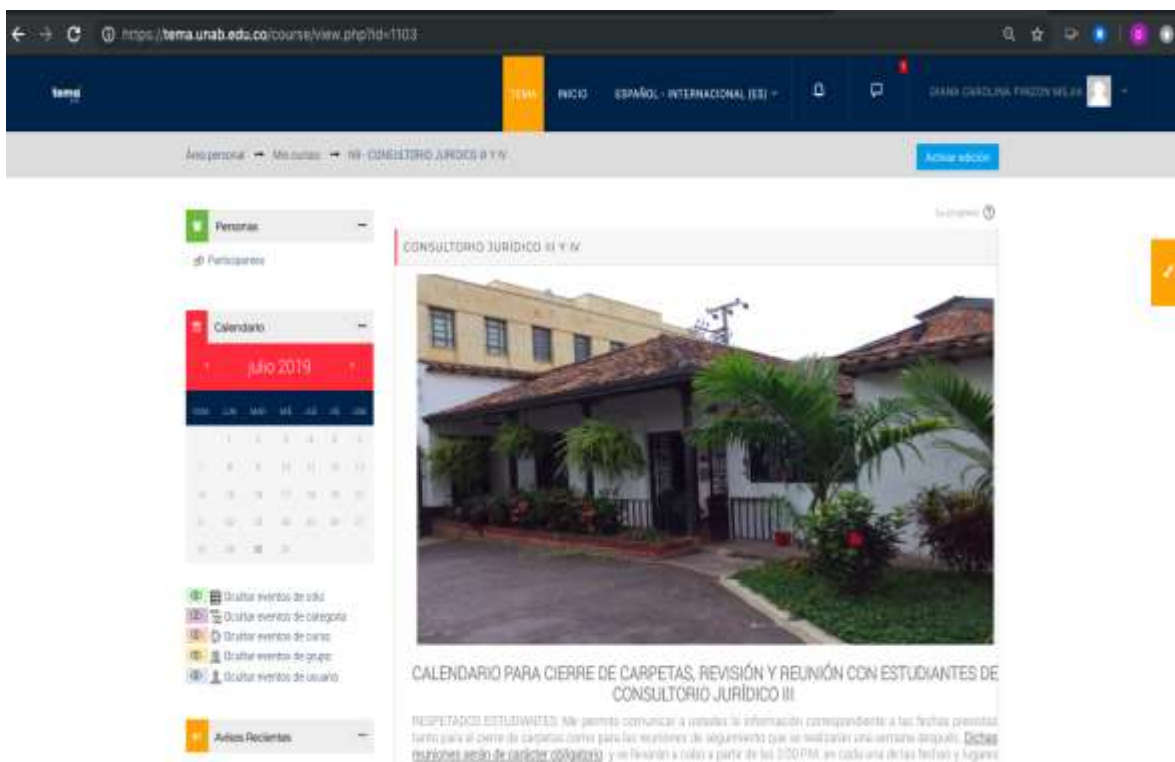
https://tema.unab.edu.co/course/view.php?id=1103

tema

TEMA INICIO ESPAÑOL - INTERNACIONAL (ES) DIANA CAROLINA PINZON MEJIA

Área personal → Mis cursos → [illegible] CONSULTORIO JURIDICO III Y IV

Activar edición

Personas

Participantes

Calendario

julio 2019

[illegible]

Ocultar eventos de sitio
Ocultar eventos de categoría
Ocultar eventos de curso
Ocultar eventos de grupo
Ocultar eventos de usuario

Avisos Recientes

Su progreso

CONSULTORIO JURIDICO III Y IV

CALENDARIO PARA CIERRE DE CARPETAS, REVISIÓN Y REUNIÓN CON ESTUDIANTES DE CONSULTORIO JURÍDICO III

RESPETADOS ESTUDIANTES: Me permito comunicar a ustedes la información correspondiente a las fechas previstas tanto para el cierre de carpetas como para las reuniones de seguimiento que se realizarán una semana después. Dichas reuniones serán de carácter obligatorio, y se llevarán a cabo a partir de las 2:00 P.M. en cada una de las fechas y lugares